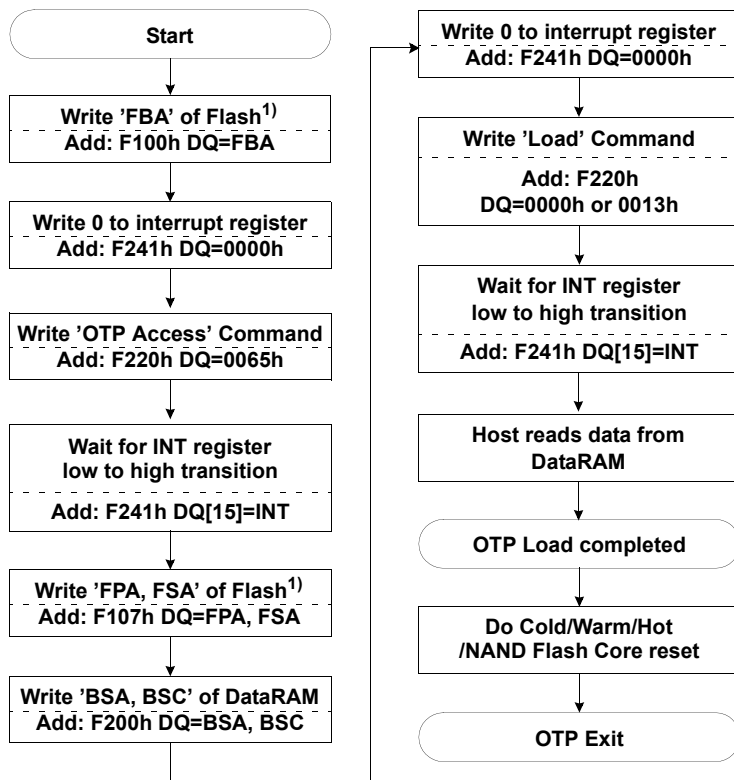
Start

Write 'FBA' of Flash$^{1)}$
Add: F100h DQ=FBA

Write 0 to interrupt register
Add: F241h DQ=0000h

Write 'OTP Access' Command
Add: F220h DQ=0065h

Wait for INT register
low to high transition

Add: F241h DQ[15]=INT

Write 'FPA, FSA' of Flash$^{1)}$
Add: F107h DQ=FPA, FSA

Write 'BSA, BSC' of DataRAM
Add: F200h DQ=BSA, BSC

Write 0 to interrupt register
Add: F241h DQ=0000h

Write 'Load' Command

Add: F220h
DQ=0000h or 0013h

Wait for INT register
low to high transition

Add: F241h DQ[15]=INT

Host reads data from
DataRAM

OTP Load completed

Do Cold/Warm/Hot
/NAND Flash Core reset

OTP Exit